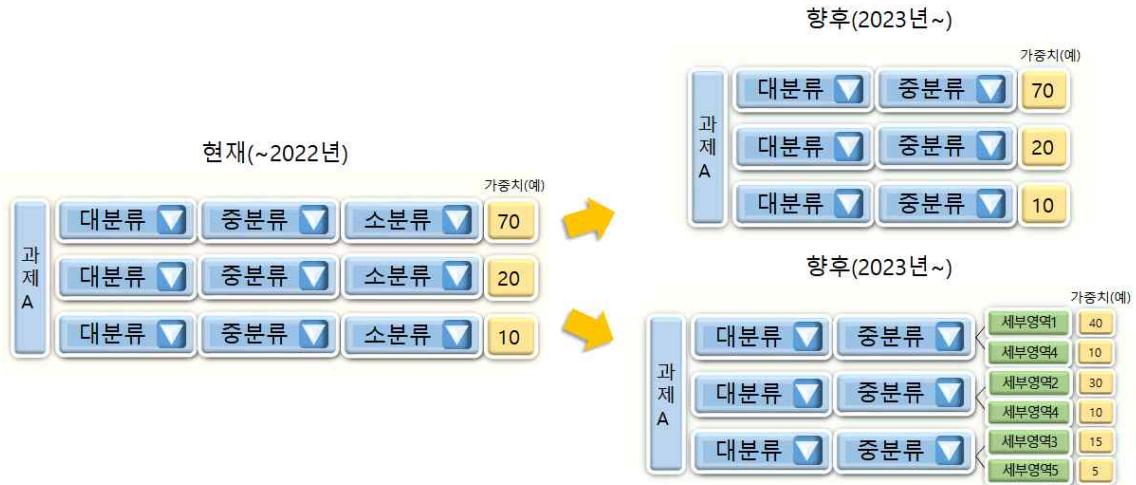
현재(~2022년)

가중치(예)

과제A

| 대분류 | 중분류 | 소분류 | 70 |
|---|---|---|---|
| 대분류 | 중분류 | 소분류 | 20 |
| 대분류 | 중분류 | 소분류 | 10 |

향후(2023년~)

가중치(예)

과제A

| 대분류 | 중분류 | 70 |
|---|---|---|
| 대분류 | 중분류 | 20 |
| 대분류 | 중분류 | 10 |

향후(2023년~)

가중치(예)

과제A

| 대분류 | 중분류 | 세부영역1 | 40 |
|---|---|---|---|
| | | 세부영역4 | 10 |
| 대분류 | 중분류 | 세부영역2 | 30 |
| | | 세부영역4 | 10 |
| 대분류 | 중분류 | 세부영역3 | 15 |
| | | 세부영역5 | 5 |